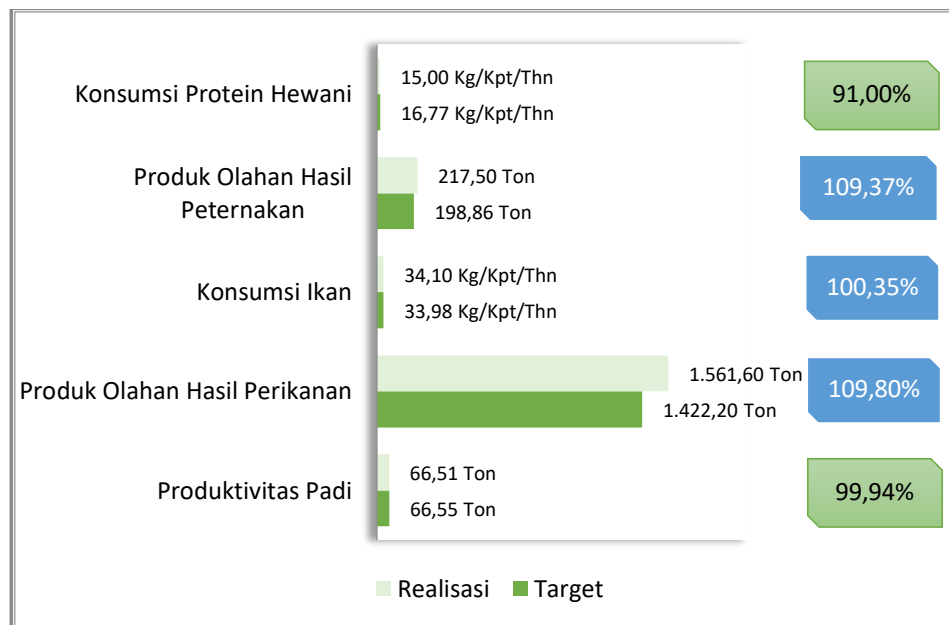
Konsumsi Protein Hewani
15,00 Kg/Kpt/Thn
16,77 Kg/Kpt/Thn
91,00%

Produk Olahan Hasil Peternakan
217,50 Ton
198,86 Ton
109,37%

Konsumsi Ikan
34,10 Kg/Kpt/Thn
33,98 Kg/Kpt/Thn
100,35%

Produk Olahan Hasil Perikanan
1.561,60 Ton
1.422,20 Ton
109,80%

Produktivitas Padi
66,51 Ton
66,55 Ton
99,94%

Realisasi Target